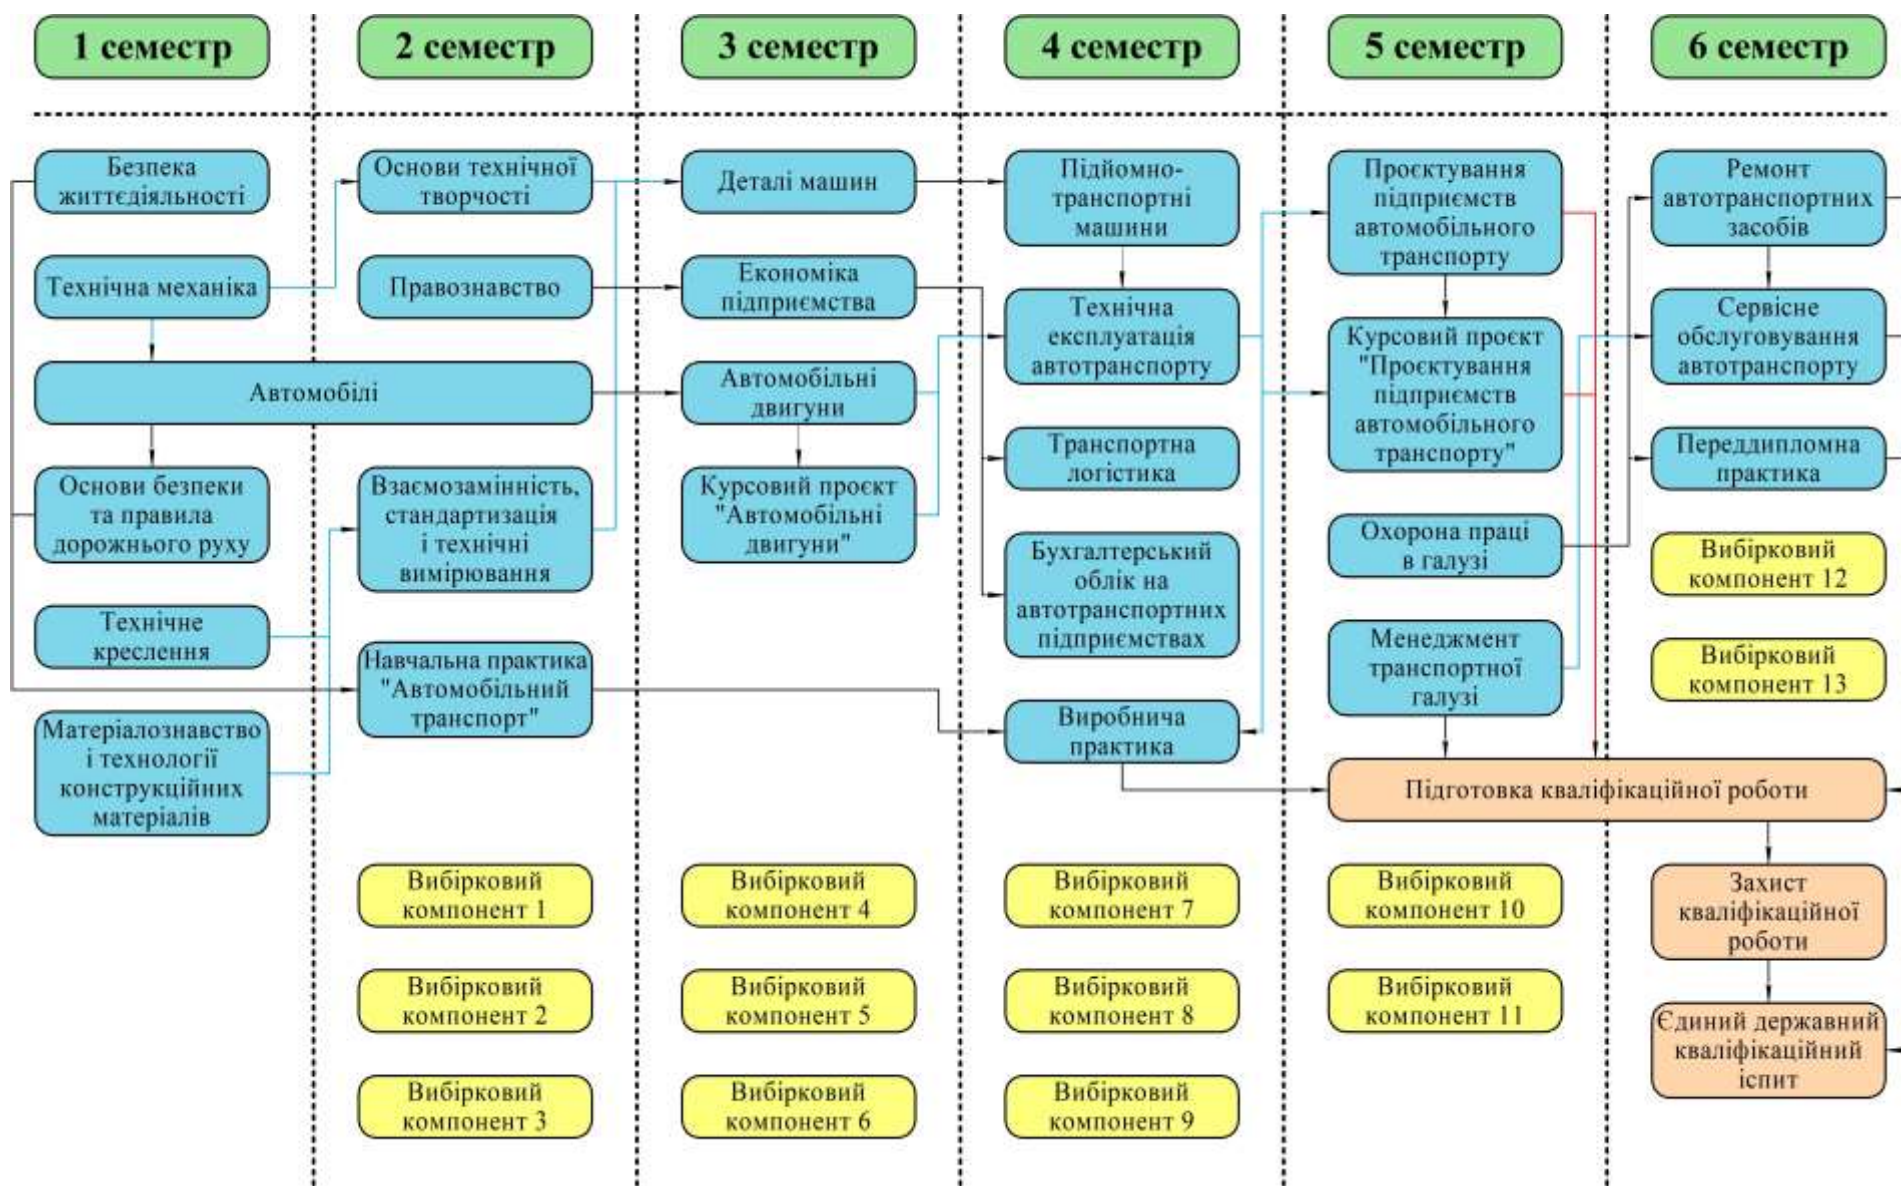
1 семестр

Безпека життєдіяльності

Технічна механіка

Автомобілі

Основи безпеки та правила дорожнього руху

Технічне креслення

Матеріалознавство і технології конструкційних матеріалів

2 семестр

Основи технічної творчості

Правознавство

Взаємозамінність, стандартизація і технічні вимірювання

Навчальна практика "Автомобільний транспорт"

Вибірковий компонент 1

Вибірковий компонент 2

Вибірковий компонент 3

3 семестр

Деталі машин

Економіка підприємства

Автомобільні двигуни

Курсовий проєкт "Автомобільні двигуни"

Вибірковий компонент 4

Вибірковий компонент 5

Вибірковий компонент 6

4 семестр

Підйомно-транспортні машини

Технічна експлуатація автотранспорту

Транспортна логістика

Бухгалтерський облік на автотранспортних підприємствах

Виробнича практика

Вибірковий компонент 7

Вибірковий компонент 8

Вибірковий компонент 9

5 семестр

Проєктування підприємств автомобільного транспорту

Курсовий проєкт "Проєктування підприємств автомобільного транспорту"

Охорона праці в галузі

Менеджмент транспортної галузі

Підготовка кваліфікаційної роботи

Вибірковий компонент 10

Вибірковий компонент 11

6 семестр

Ремонт автотранспортних засобів

Сервісне обслуговування автотранспорту

Переддипломна практика

Вибірковий компонент 12

Вибірковий компонент 13

Захист кваліфікаційної роботи

Єдиний державний кваліфікаційний іспит